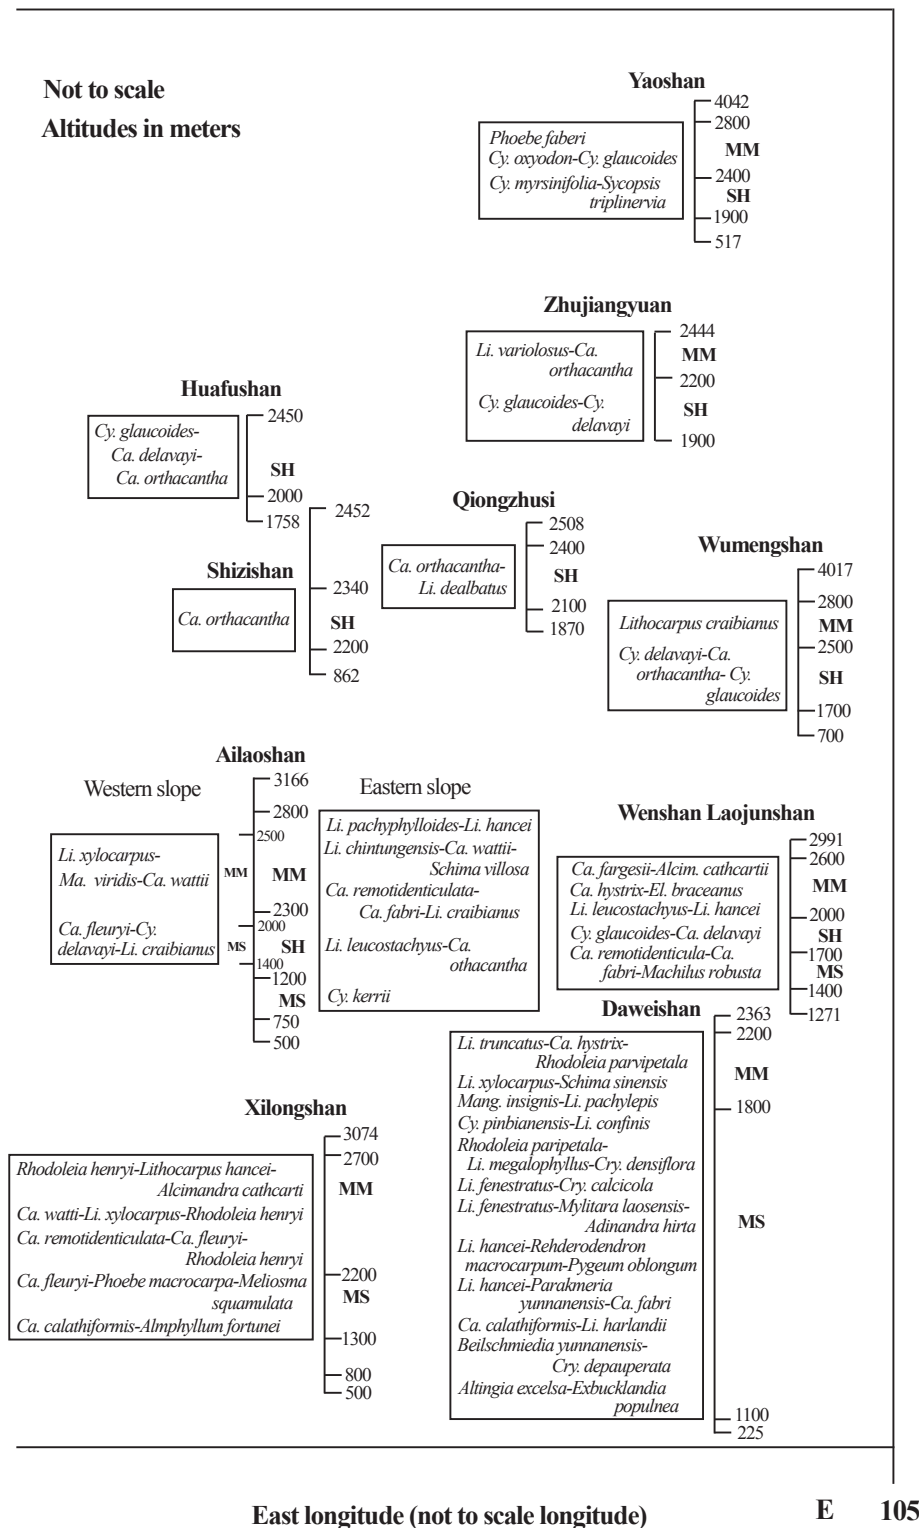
Not to scale
Altitudes in meters

Yaoshan
4042
2800
MM
2400
SH
1900
517
Phoebe faberi
Cy. oxyodon-Cy. glaucoides
Cy. myrsinifolia-Sycopsis triplinervia

Zhujiangyuan
2444
MM
2200
SH
1900
Li. variolosus-Ca. orthacantha
Cy. glaucoides-Cy. delavayi

Huafushan
2450
SH
2000
1758
Cy. glaucoides-Ca. delavayi-Ca. orthacantha

Shizishan
2452
2340
SH
2200
862
Ca. orthacantha

Qiongzhusi
2508
2400
SH
2100
1870
Ca. orthacantha-Li. dealbatus

Wumengshan
4017
2800
MM
2500
SH
1700
700
Lithocarpus craibianus
Cy. delavayi-Ca. orthacantha- Cy. glaucoides

Ailaoshan
Western slope
Eastern slope
3166
2800
2500
MM
MM
2300
2000
MS
SH
1400
1200
MS
750
500
Li. xylocarpus-Ma. viridis-Ca. wattii
Ca. fleuryi-Cy. delavayi-Li. craibianus
Li. pachyphylloides-Li. hancei
Li. chintungensis-Ca. wattii-Schima villosa
Ca. remotidenticulata-Ca. fabri-Li. craibianus
Li. leucostachyus-Ca. othacantha
Cy. kerrii

Wenshan Laojunshan
2991
2600
MM
2000
SH
1700
MS
1400
1271
Ca. fargesii-Alcim. cathcartii
Ca. hystrix-El. braceanus
Li. leucostachyus-Li. hancei
Cy. glaucoides-Ca. delavayi
Ca. remotidenticula-Ca. fabri-Machilus robusta

Daweishan
2363
2200
MM
1800
MS
1100
225
Li. truncatus-Ca. hystrix-Rhodoleia parvipetala
Li. xylocarpus-Schima sinensis
Mang. insignis-Li. pachylepis
Cy. pinbianensis-Li. confinis
Rhodoleia paripetala-Li. megalophyllus-Cry. densiflora
Li. fenestratus-Cry. calcicola
Li. fenestratus-Mylitara laosensis-Adinandra hirta
Li. hancei-Rehderodendron macrocarpum-Pygeum oblongum
Li. hancei-Parakmeria yunnanensis-Ca. fabri
Ca. calathiformis-Li. harlandii
Beilschmiedia yunnanensis-Cry. depauperata
Altingia excelsa-Exbucklandia populnea

Xilongshan
3074
2700
MM
2200
MS
1300
800
500
Rhodoleia henryi-Lithocarpus hancei-Alcimandra cathcarti
Ca. watti-Li. xylocarpus-Rhodoleia henryi
Ca. remotidenticulata-Ca. fleuryi-Rhodoleia henryi
Ca. fleuryi-Phoebe macrocarpa-Meliosma squamulata
Ca. calathiformis-Almphyllum fortunei

East longitude (not to scale longitude)
E 105